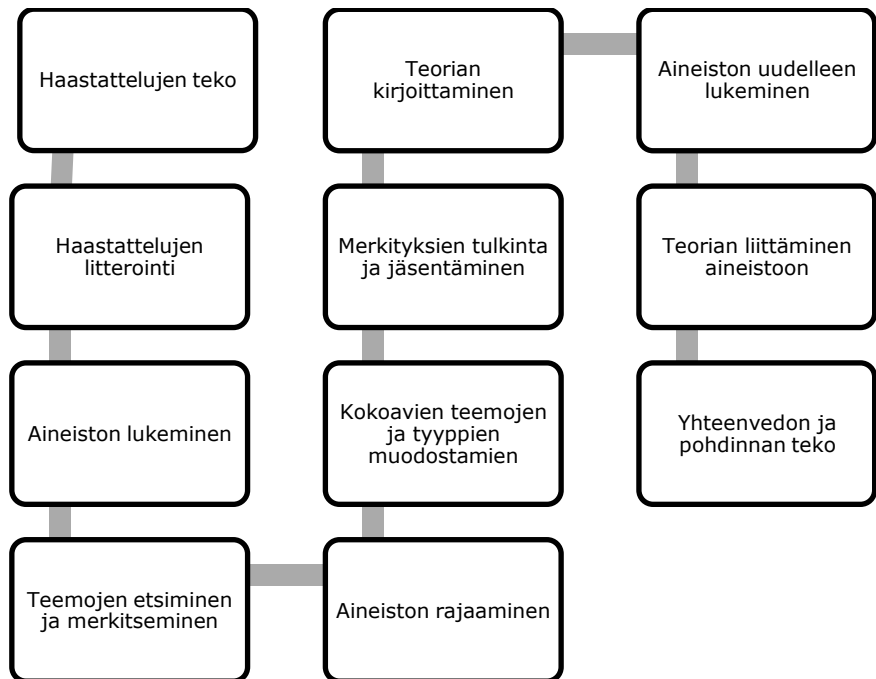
Haastattelujen teko

Haastattelujen litterointi

Aineiston lukeminen

Teemojen etsiminen ja merkitseminen

Aineiston rajaaminen

Kokoavien teemojen ja tyyppien muodostamien

Merkityksien tulkinta ja jäsentäminen

Teorian kirjoittaminen

Aineiston uudelleen lukeminen

Teorian liittäminen aineistoon

Yhteenvedon ja pohdinnan teko